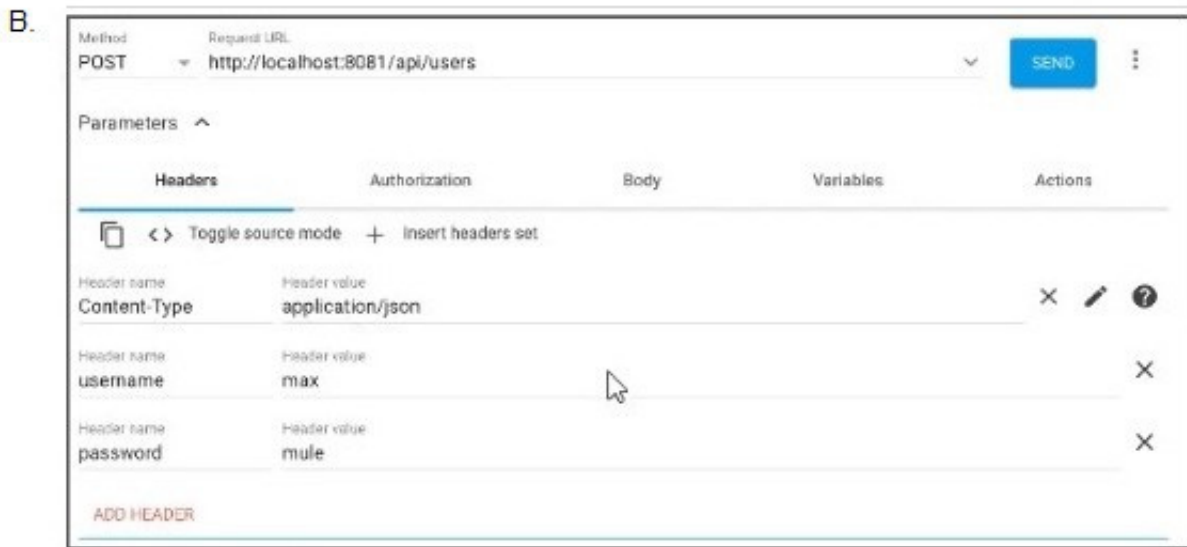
B.

Method
POST

Request URL
http://localhost:8081/api/users

SEND

Parameters

Headers
Authorization
Body
Variables
Actions

Toggle source mode
Insert headers set

Header name
Content-Type
Header value
application/json

Header name
username
Header value
max

Header name
password
Header value
mule

ADD HEADER